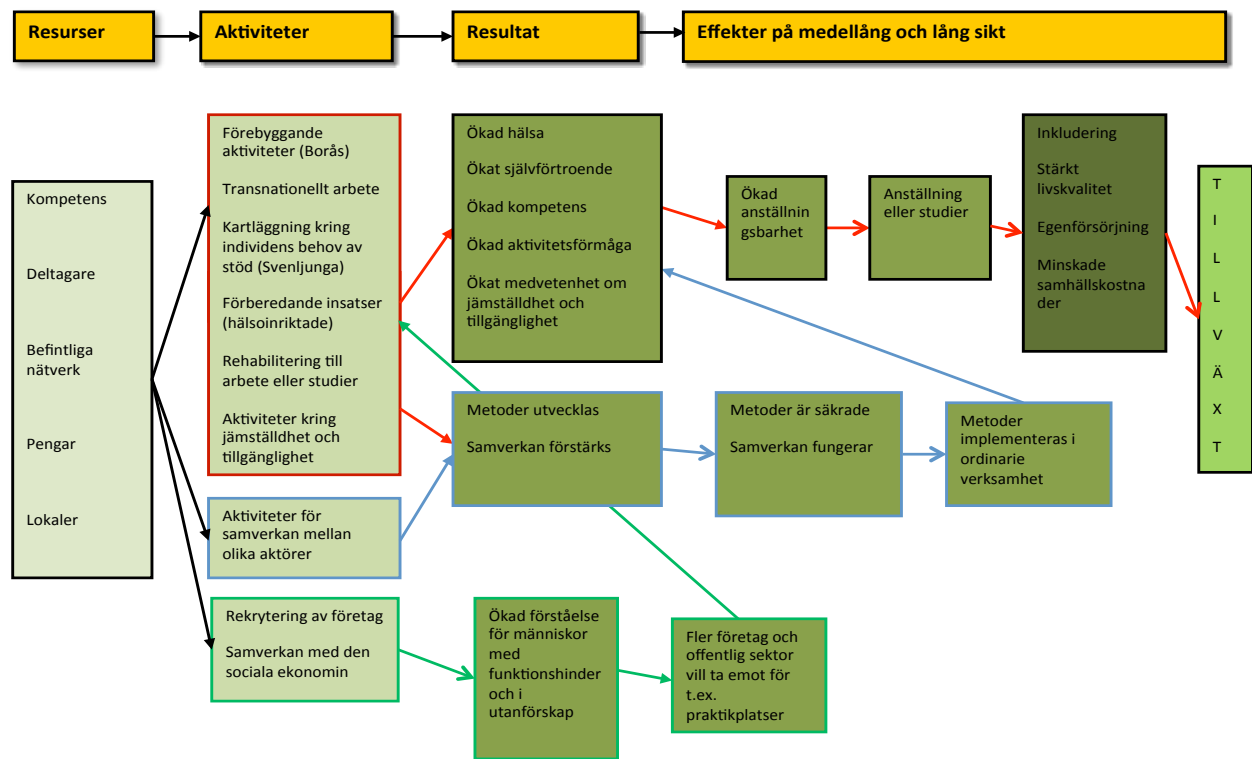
Resurser

Aktiviteter

Resultat

Effekter på medellång och lång sikt

Kompetens

Deltagare

Befintliga nätverk

Pengar

Lokaler

Förebyggande aktiviteter (Borås)

Transnationellt arbete

Kartläggning kring individens behov av stöd (Svenljunga)

Förberedande insatser (hälsoinriktade)

Rehabilitering till arbete eller studier

Aktiviteter kring jämställdhet och tillgänglighet

Aktiviteter för samverkan mellan olika aktörer

Rekrytering av företag

Samverkan med den sociala ekonomin

Ökad hälsa

Ökat självförtroende

Ökad kompetens

Ökad aktivitetsförmåga

Ökat medvetenhet om jämställdhet och tillgänglighet

Metoder utvecklas

Samverkan förstärks

Ökad förståelse för människor med funktionshinder och i utanförskap

Fler företag och offentlig sektor vill ta emot för t.ex. praktikplatser

Ökad anställningsbarhet

Anställning eller studier

Metoder är säkrade

Samverkan fungerar

Metoder implementeras i ordinarie verksamhet

Inkludering

Stärkt livskvalitet

Egenförsörjning

Minskade samhällskostnader

T I L L V Ä X T